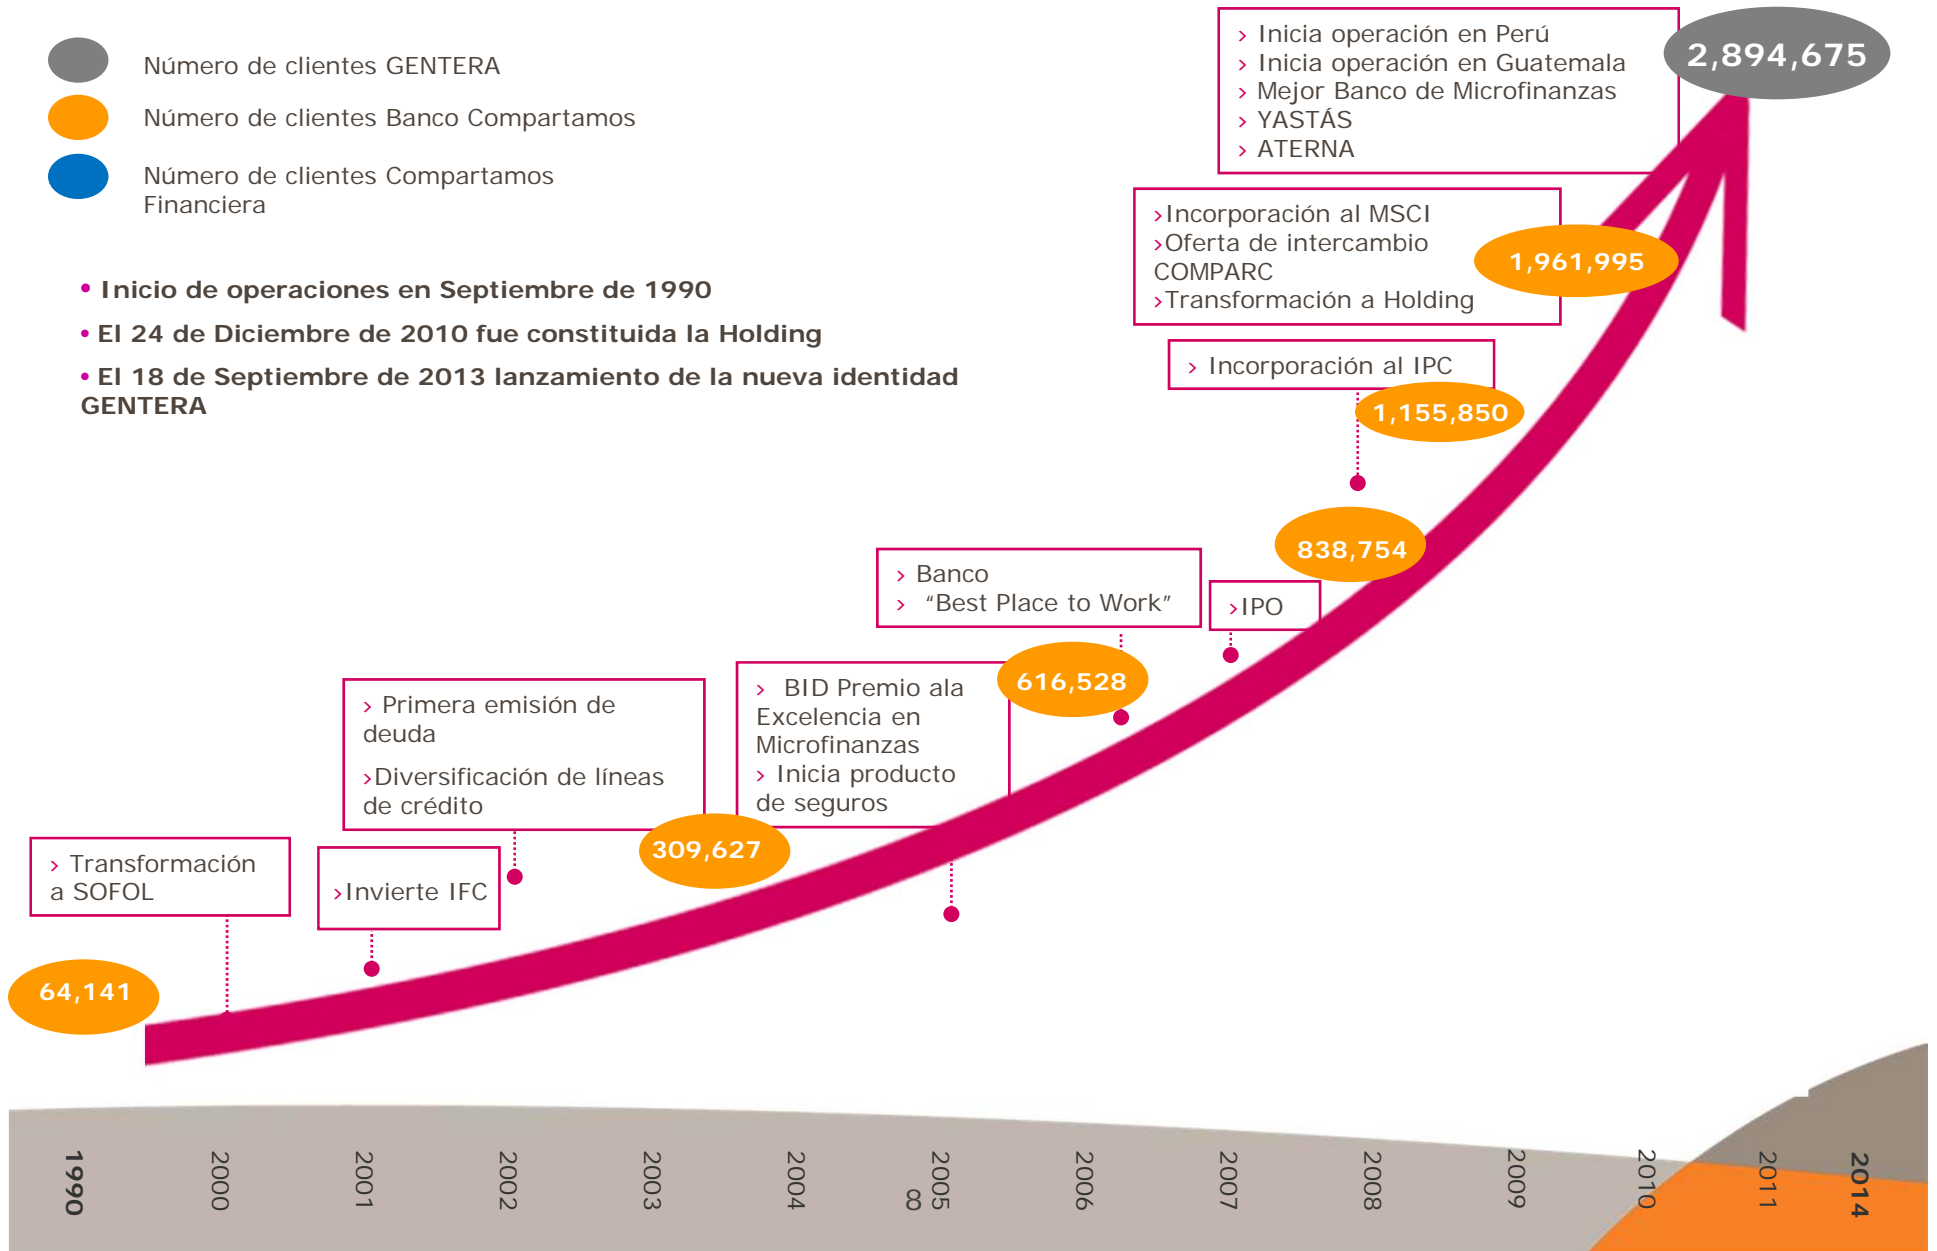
Número de clientes GENTERA

Número de clientes Banco Compartamos

Número de clientes Compartamos Financiera

• Inicio de operaciones en Septiembre de 1990

• El 24 de Diciembre de 2010 fue constituida la Holding

• El 18 de Septiembre de 2013 lanzamiento de la nueva identidad GENTERA

› Inicia operación en Perú
› Inicia operación en Guatemala
› Mejor Banco de Microfinanzas
› YASTÁS
› ATERNA

2,894,675

›Incorporación al MSCI
›Oferta de intercambio COMPARC
›Transformación a Holding

1,961,995

› Incorporación al IPC

1,155,850

838,754

› Banco
› "Best Place to Work"

›IPO

› BID Premio ala Excelencia en Microfinanzas
› Inicia producto de seguros

616,528

› Primera emisión de deuda

›Diversificación de líneas de crédito

309,627

› Transformación a SOFOL

›Invierte IFC

64,141

1990 2000 2001 2002 2003 2004 2005 8 2006 2007 2008 2009 2010 2011 2014